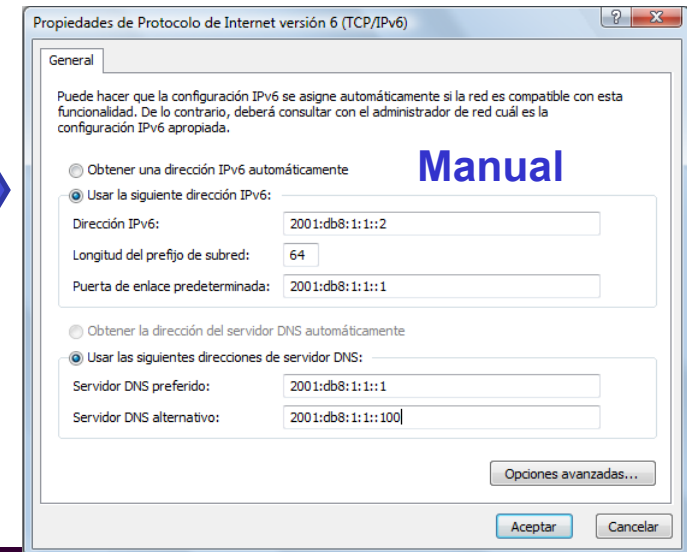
Propiedades de Protocolo de Internet versión 6 (TCP/IPv6)

General

Puede hacer que la configuración IPv6 se asigne automáticamente si la red es compatible con esta funcionalidad. De lo contrario, deberá consultar con el administrador de red cuál es la configuración IPv6 apropiada.

Obtener una dirección IPv6 automáticamente

Manual

Usar la siguiente dirección IPv6:

Dirección IPv6: 2001:db8:1:1::2

Longitud del prefijo de subred: 64

Puerta de enlace predeterminada: 2001:db8:1:1::1

Obtener la dirección del servidor DNS automáticamente

Usar las siguientes direcciones de servidor DNS:

Servidor DNS preferido: 2001:db8:1:1::1

Servidor DNS alternativo: 2001:db8:1:1::100

Opciones avanzadas...

Aceptar

Cancelar